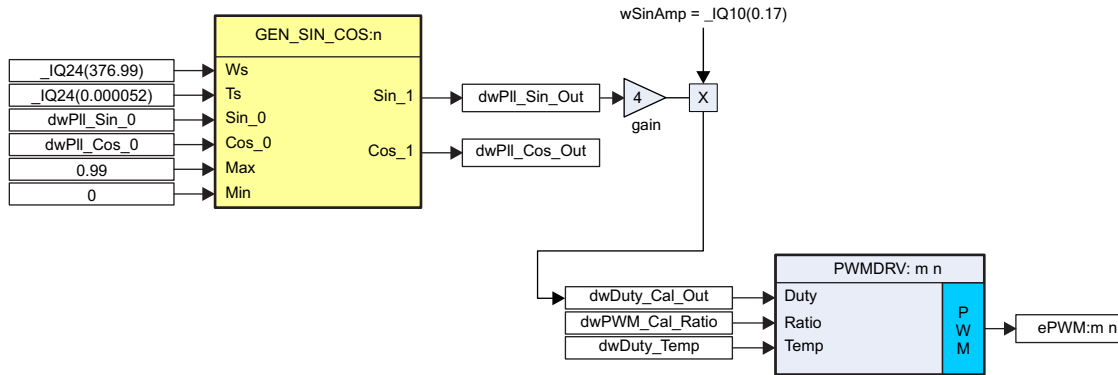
wSinAmp = _IQ10(0.17)

GEN_SIN_COS:n

_IQ24(376.99)
Ws
_IQ24(0.000052)
Ts
dwPll_Sin_0
Sin_0
dwPll_Cos_0
Cos_0
0.99
Max
0
Min

Sin_1
dwPll_Sin_Out
4
gain
X

Cos_1
dwPll_Cos_Out

PWMDRV: m n

dwDuty_Cal_Out
Duty
dwPWM_Cal_Ratio
Ratio
dwDuty_Temp
Temp

P
W
M

ePWM:m n